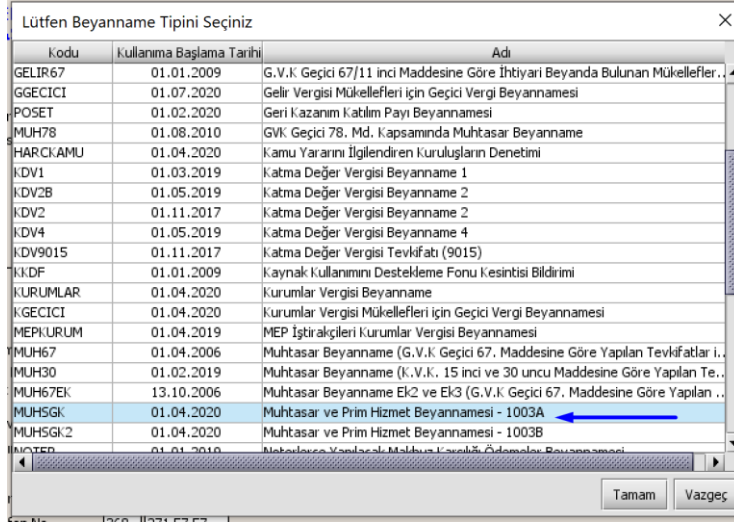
Lütfen Beyanname Tipini Seçiniz

| Kodu | Kullanıma Başlama Tarihi | Adı |
|---|---|---|
| GELIR67 | 01.01.2009 | G.V.K Geçici 67/11 inci Maddesine Göre İhtiyari Beyanda Bulunan Mükellefler.. |
| GGECICI | 01.07.2020 | Gelir Vergisi Mükellefleri için Geçici Vergi Beyannamesi |
| POSET | 01.02.2020 | Geri Kazanım Katılım Payı Beyannamesi |
| MUH78 | 01.08.2010 | GVK Geçici 78. Md. Kapsamında Muhtasar Beyanname |
| HARCKAMU | 01.04.2020 | Kamu Yararını İlgilendiren Kuruluşların Denetimi |
| KDV1 | 01.03.2019 | Katma Değer Vergisi Beyanname 1 |
| KDV2B | 01.05.2019 | Katma Değer Vergisi Beyanname 2 |
| KDV2 | 01.11.2017 | Katma Değer Vergisi Beyanname 2 |
| KDV4 | 01.05.2019 | Katma Değer Vergisi Beyanname 4 |
| KDV9015 | 01.11.2017 | Katma Değer Vergisi Tevkifatı (9015) |
| KKDF | 01.01.2009 | Kaynak Kullanımını Destekleme Fonu Kesintisi Bildirimi |
| KURUMLAR | 01.04.2020 | Kurumlar Vergisi Beyanname |
| KGECICI | 01.04.2020 | Kurumlar Vergisi Mükellefleri için Geçici Vergi Beyannamesi |
| MEPKURUM | 01.04.2019 | MEP İştirakçileri Kurumlar Vergisi Beyannamesi |
| MUH67 | 01.04.2006 | Muhtasar Beyanname (G.V.K Geçici 67. Maddesine Göre Yapılan Tevkifatlar i.. |
| MUH30 | 01.02.2019 | Muhtasar Beyanname (K.V.K. 15 inci ve 30 uncu Maddesine Göre Yapılan Te.. |
| MUH67EK | 13.10.2006 | Muhtasar Beyanname Ek2 ve Ek3 (G.V.K Geçici 67. Maddesine Göre Yapılan .. |
| MUHSGK | 01.04.2020 | Muhtasar ve Prim Hizmet Beyannamesi - 1003A |
| MUHSGK2 | 01.04.2020 | Muhtasar ve Prim Hizmet Beyannamesi - 1003B |
| NOTER | 01.01.2019 | Noterlerce Yapılacak Makbuz Karşılığı Ödemeler Beyannamesi |

Tamam Vazgeç